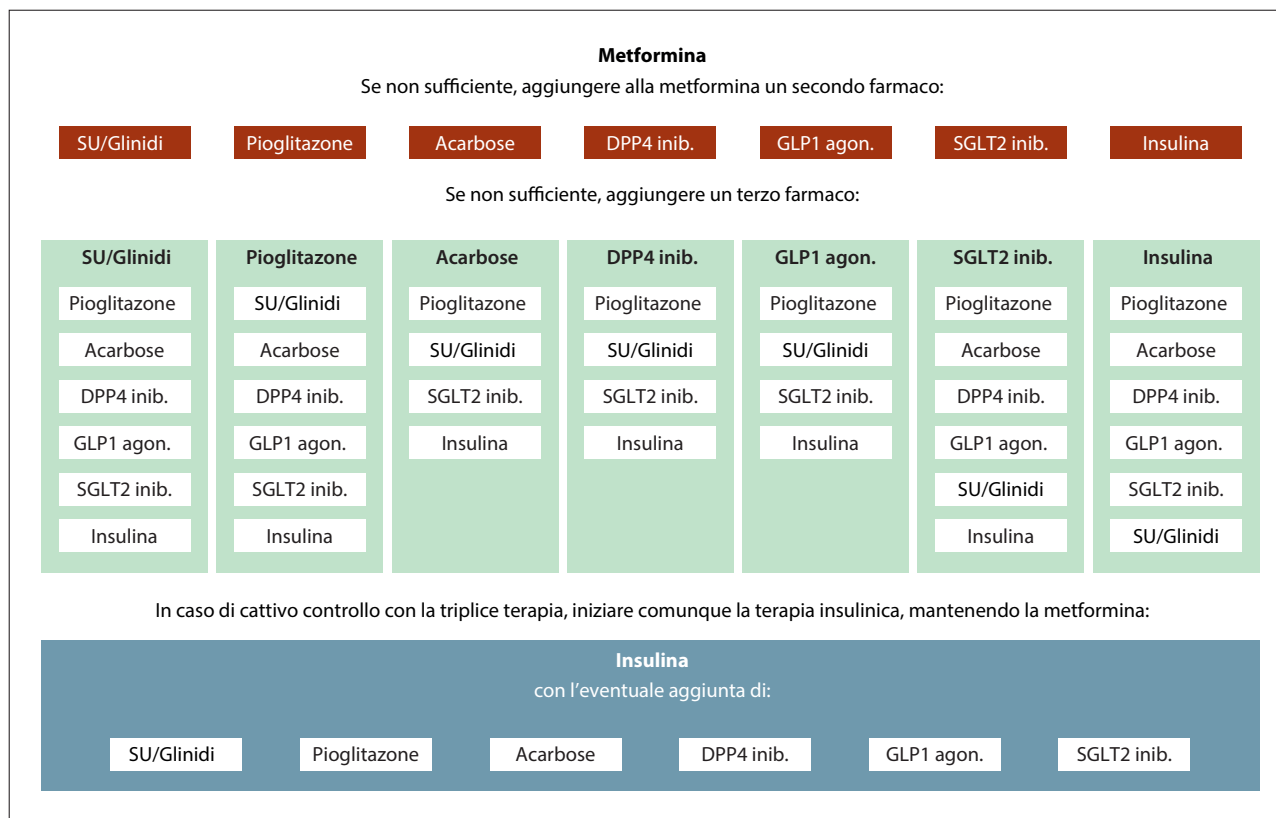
**Metformina**
Se non sufficiente, aggiungere alla metformina un secondo farmaco:

SU/Glinidi Pioglitazone Acarbose DPP4 inib. GLP1 agon. SGLT2 inib. Insulina

Se non sufficiente, aggiungere un terzo farmaco:

**SU/Glinidi**
Pioglitazone
Acarbose
DPP4 inib.
GLP1 agon.
SGLT2 inib.
Insulina

**Pioglitazone**
SU/Glinidi
Acarbose
DPP4 inib.
GLP1 agon.
SGLT2 inib.
Insulina

**Acarbose**
Pioglitazone
SU/Glinidi
SGLT2 inib.
Insulina

**DPP4 inib.**
Pioglitazone
SU/Glinidi
SGLT2 inib.
Insulina

**GLP1 agon.**
Pioglitazone
SU/Glinidi
SGLT2 inib.
Insulina

**SGLT2 inib.**
Pioglitazone
Acarbose
DPP4 inib.
GLP1 agon.
SU/Glinidi
Insulina

**Insulina**
Pioglitazone
Acarbose
DPP4 inib.
GLP1 agon.
SGLT2 inib.
SU/Glinidi

In caso di cattivo controllo con la triplice terapia, iniziare comunque la terapia insulinica, mantenendo la metformina:

**Insulina**
con l'eventuale aggiunta di:

SU/Glinidi Pioglitazone Acarbose DPP4 inib. GLP1 agon. SGLT2 inib.